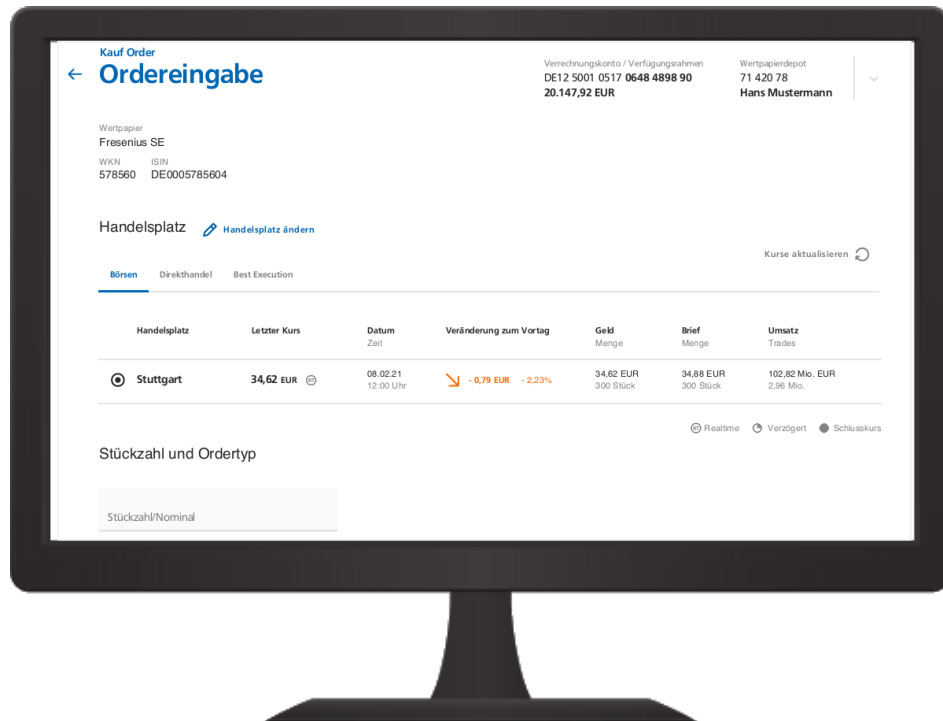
Kauf Order
← Ordereingabe

Verrechnungskonto / Verfügungsrahmen
DE12 5001 0517 0648 4898 90
20.147,92 EUR

Wertpapierdepot
71 420 78
Hans Mustermann

Wertpapier
Fresenius SE
WKN
578560
ISIN
DE0005785604

Handelsplatz
Handelsplatz ändern

Kurse aktualisieren

Börsen
Direkthandel
Best Execution

| Handelsplatz | Letzter Kurs | Datum Zeit | Veränderung zum Vortag | Geld Menge | Brief Menge | Umsatz Trades |
|---|---|---|---|---|---|---|
| Stuttgart | 34,62 EUR RT | 08.02.21 12:00 Uhr | - 0,79 EUR - 2,23% | 34,62 EUR 300 Stück | 34,88 EUR 300 Stück | 102,82 Mio. EUR 2,96 Mio. |

RT Realtime Verzögert Schlusskurs

Stückzahl und Ordertyp

Stückzahl/Nominal